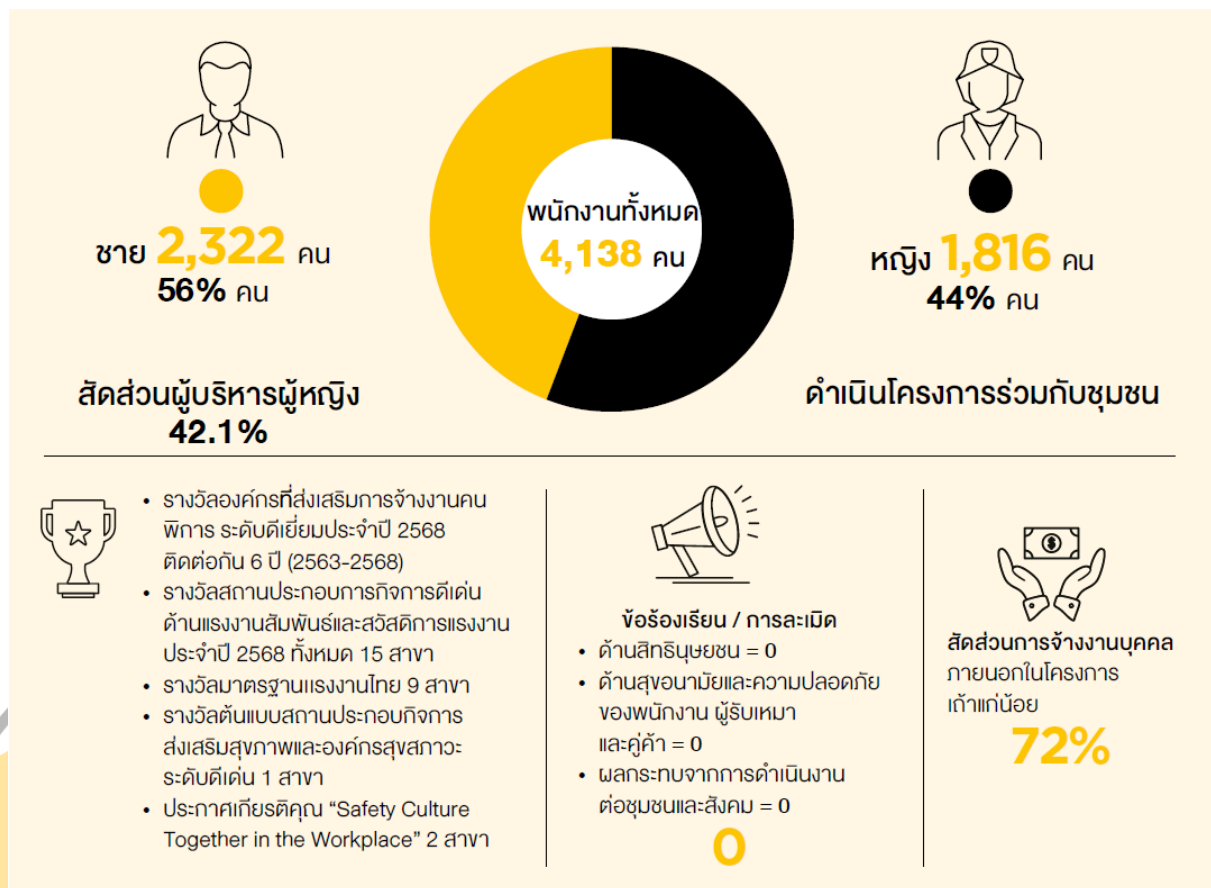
ชาย 2,322 คน
56% คน

พนักงานทั้งหมด
4,138 คน

หญิง 1,816 คน
44% คน

สัดส่วนผู้บริหารผู้หญิง
42.1%

ดำเนินโครงการร่วมกับชุมชน

- รางวัลองค์กรที่ส่งเสริมการจ้างงานคนพิการ ระดับดีเยี่ยมประจำปี 2568 ติดต่อกัน 6 ปี (2563-2568)
- รางวัลสถานประกอบการกิจการดีเด่น ด้านแรงงานสัมพันธ์และสวัสดิการแรงงาน ประจำปี 2568 ทั้งหมด 15 สาขา
- รางวัลมาตรฐานแรงงานไทย 9 สาขา
- รางวัลต้นแบบสถานประกอบกิจการ ส่งเสริมสุขภาพและองค์กรสุขสภาวะ ระดับดีเด่น 1 สาขา
- ประกาศเกียรติคุณ “Safety Culture Together in the Workplace” 2 สาขา

ข้อร้องเรียน / การละเมิด
- ด้านสิทธิมนุษยชน = 0
- ด้านสุขอนามัยและความปลอดภัยของพนักงาน ผู้รับเหมา และคู่ค้า = 0
- ผลกระทบจากการดำเนินงานต่อชุมชนและสังคม = 0

0

สัดส่วนการจ้างงานบุคคล
ภายนอกในโครงการ
เถ้าแก่น้อย
72%